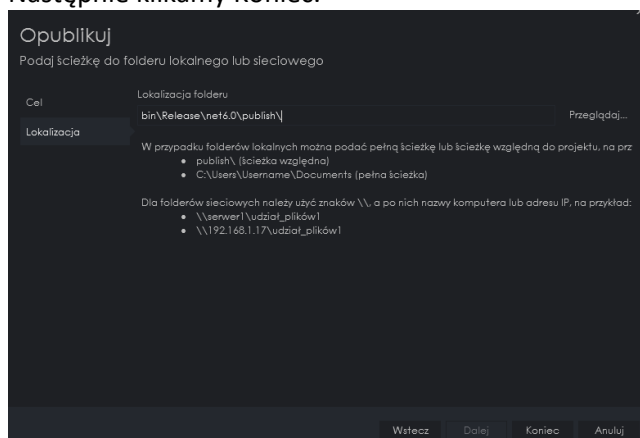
Następnie klikamy Koniec.

Opublikuj
Podaj ścieżkę do folderu lokalnego lub sieciowego

Cel
Lokalizacja

Lokalizacja folderu
bin\Release\net6.0\publish\
Przeglądaj...

W przypadku folderów lokalnych można podać pełną ścieżkę lub ścieżkę względną do projektu, na prz
• publish\ (ścieżka względna)
• C:\Users\Username\Documents (pełna ścieżka)

Dla folderów sieciowych należy użyć znaków \\, a po nich nazwy komputera lub adresu IP, na przykład:
• \\serwer1\udział_plików1
• \\192.168.1.17\udział_plików1

Wstecz
Dalej
Koniec
Anuluj